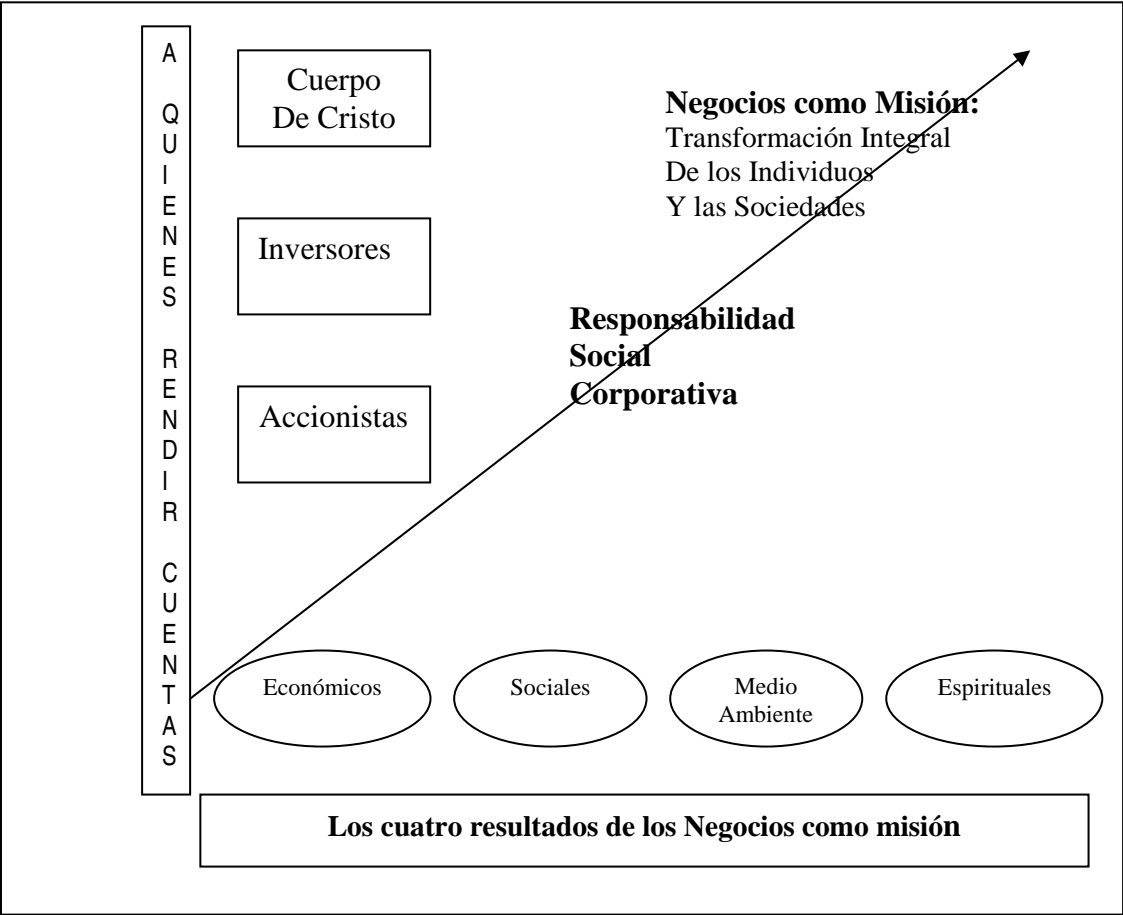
A QUIENES RENDIR CUENTAS

Cuerpo De Cristo

Inversores

Accionistas

**Negocios como Misión:**
Transformación Integral
De los Individuos
Y las Sociedades

**Responsabilidad Social Corporativa**

Económicos

Sociales

Medio Ambiente

Espirituales

**Los cuatro resultados de los Negocios como misión**